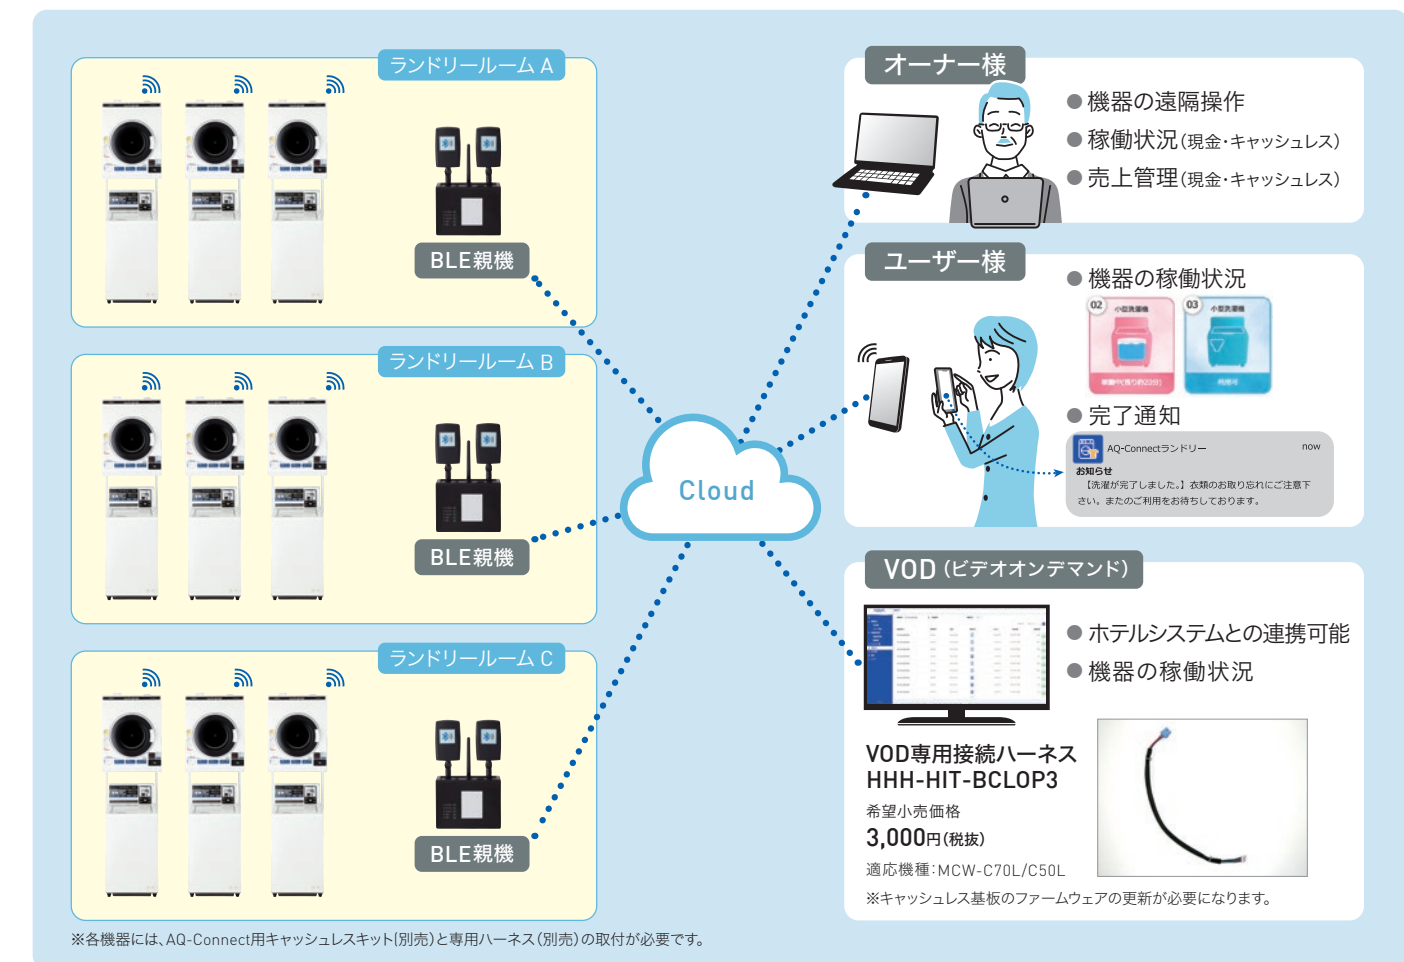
ランドリールーム A

BLE親機

ランドリールーム B

BLE親機

ランドリールーム C

BLE親機

Cloud

オーナー様

● 機器の遠隔操作
● 稼働状況(現金・キャッシュレス)
● 売上管理(現金・キャッシュレス)

ユーザー様

● 機器の稼働状況

02 小型洗濯機
03 小型洗濯機

● 完了通知

AQ-Connectランドリー now
お知らせ
【洗濯が完了しました。】衣類のお取り忘れにご注意下さい。またのご利用をお待ちしております。

VOD (ビデオオンデマンド)

● ホテルシステムとの連携可能
● 機器の稼働状況

VOD専用接続ハーネス
HHH-HIT-BCLOP3
希望小売価格
3,000円(税抜)
適応機種:MCW-C70L/C50L
※キャッシュレス基板のファームウェアの更新が必要になります。

※各機器には、AQ-Connect用キャッシュレスキット(別売)と専用ハーネス(別売)の取付が必要です。